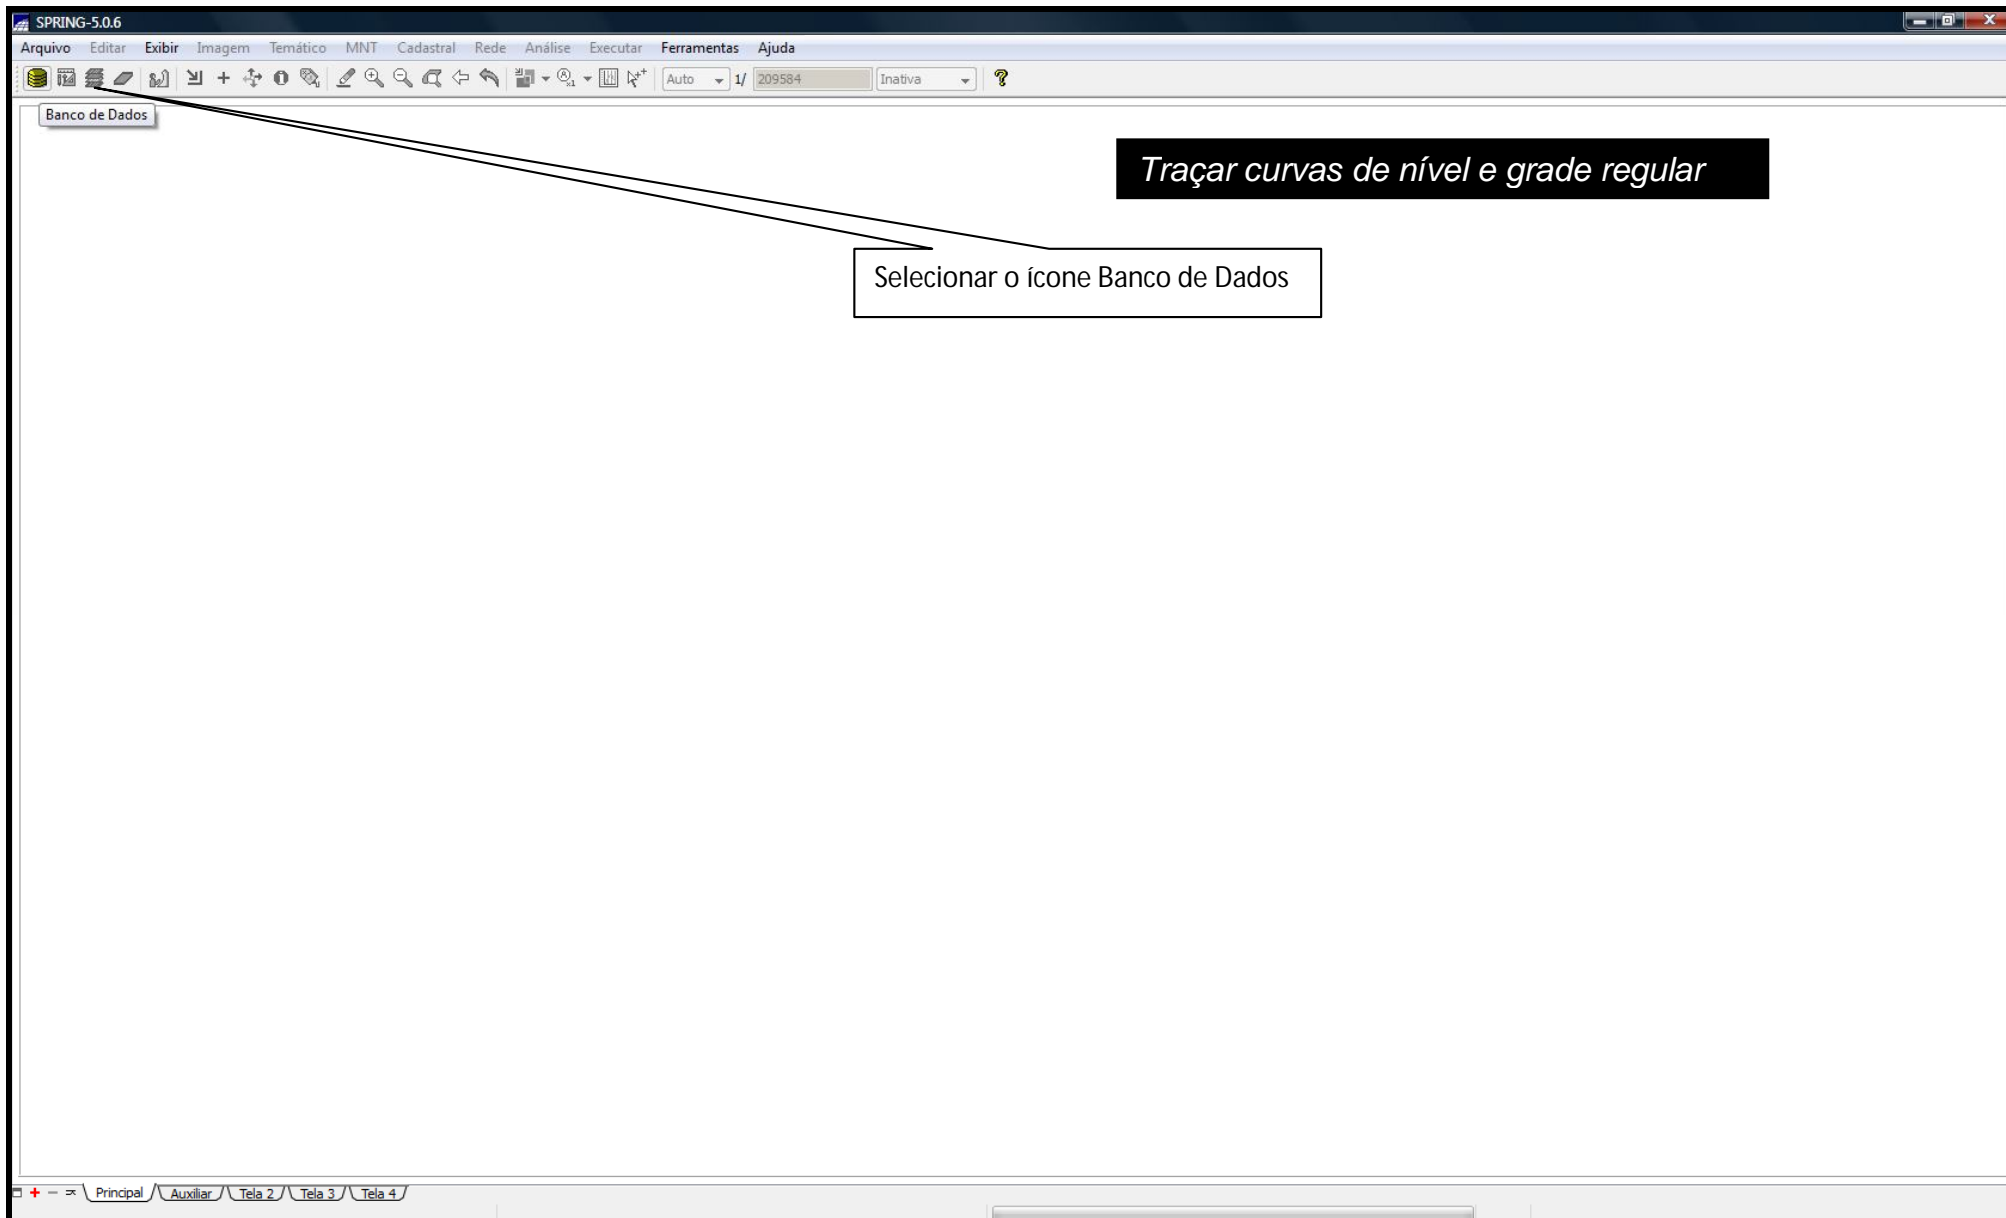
SPRING-5.0.6

Arquivo Editar Exibir Imagem Temático MNT Cadastral Rede Análise Executar Ferramentas Ajuda

Auto 1/ 209584 Inativa

Banco de Dados

Traçar curvas de nível e grade regular

Selecionar o ícone Banco de Dados

Principal Auxiliar Tela 2 Tela 3 Tela 4